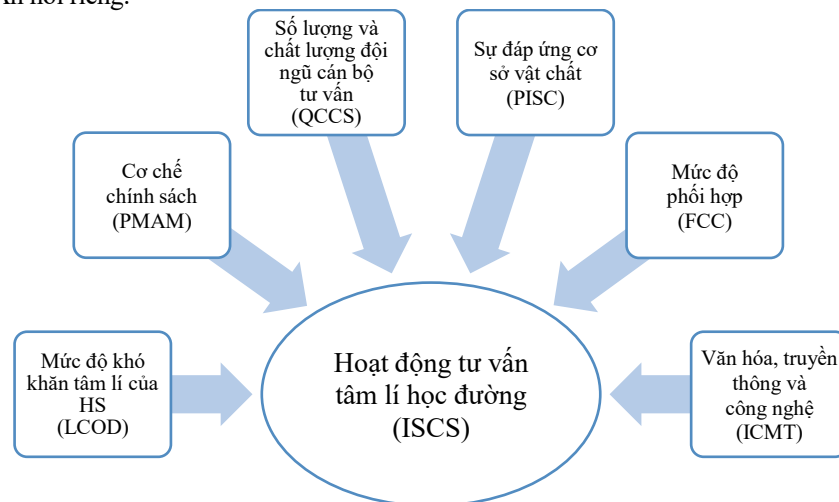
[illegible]

Số lượng và chất lượng đội ngũ cán bộ tư vấn (QCCS)

Sự đáp ứng cơ sở vật chất (PISC)

Cơ chế chính sách (PMAM)

Mức độ phối hợp (FCC)

Mức độ khó khăn tâm lí của HS (LCOD)

Hoạt động tư vấn tâm lí học đường (ISCS)

Văn hóa, truyền thông và công nghệ (ICMT)